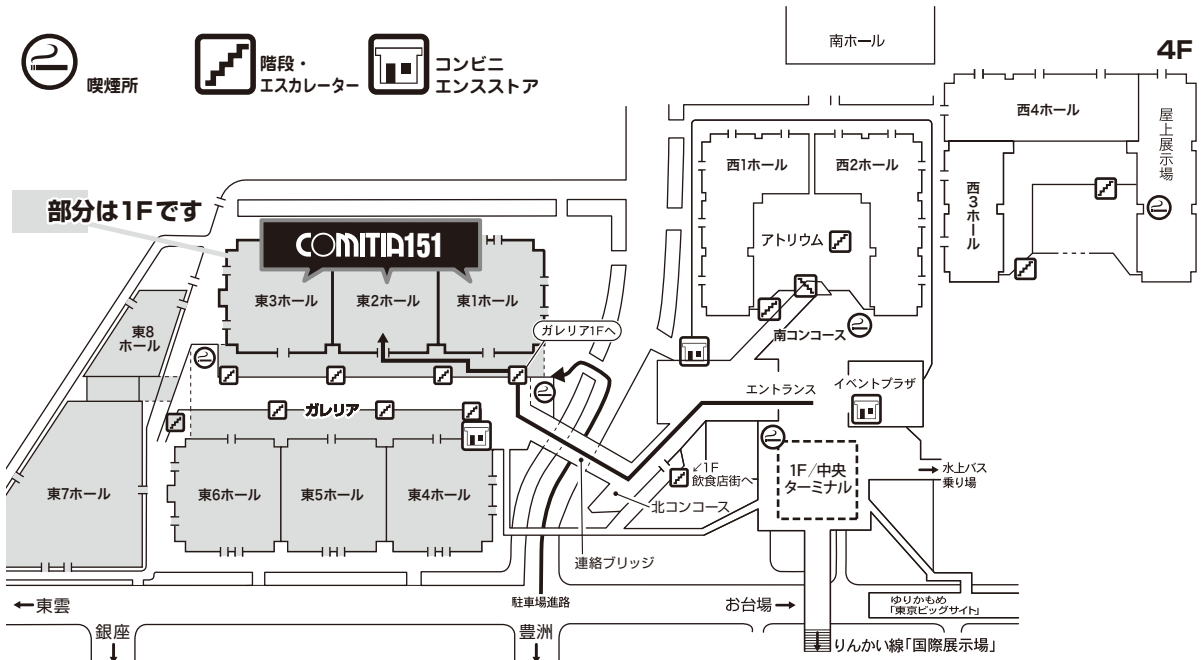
喫煙所

階段・
エスカレーター

コンビニ
エンスストア

南ホール

4F

西4ホール

屋上展示場

西1ホール

西2ホール

西3ホール

アトリウム

部分は1Fです

COMITIA151

東3ホール

東2ホール

東1ホール

東8ホール

ガレリア1Fへ

南コンコース

エントランス

イベントプラザ

ガレリア

東7ホール

東6ホール

東5ホール

東4ホール

1F
飲食店街へ

1F/中央
ターミナル

水上バス
乗り場

北コンコース

連絡ブリッジ

←東雲

駐車場進路

お台場→

ゆりかもめ
「東京ビッグサイト」

銀座
↓

豊洲
↓

りんかい線「国際展示場」